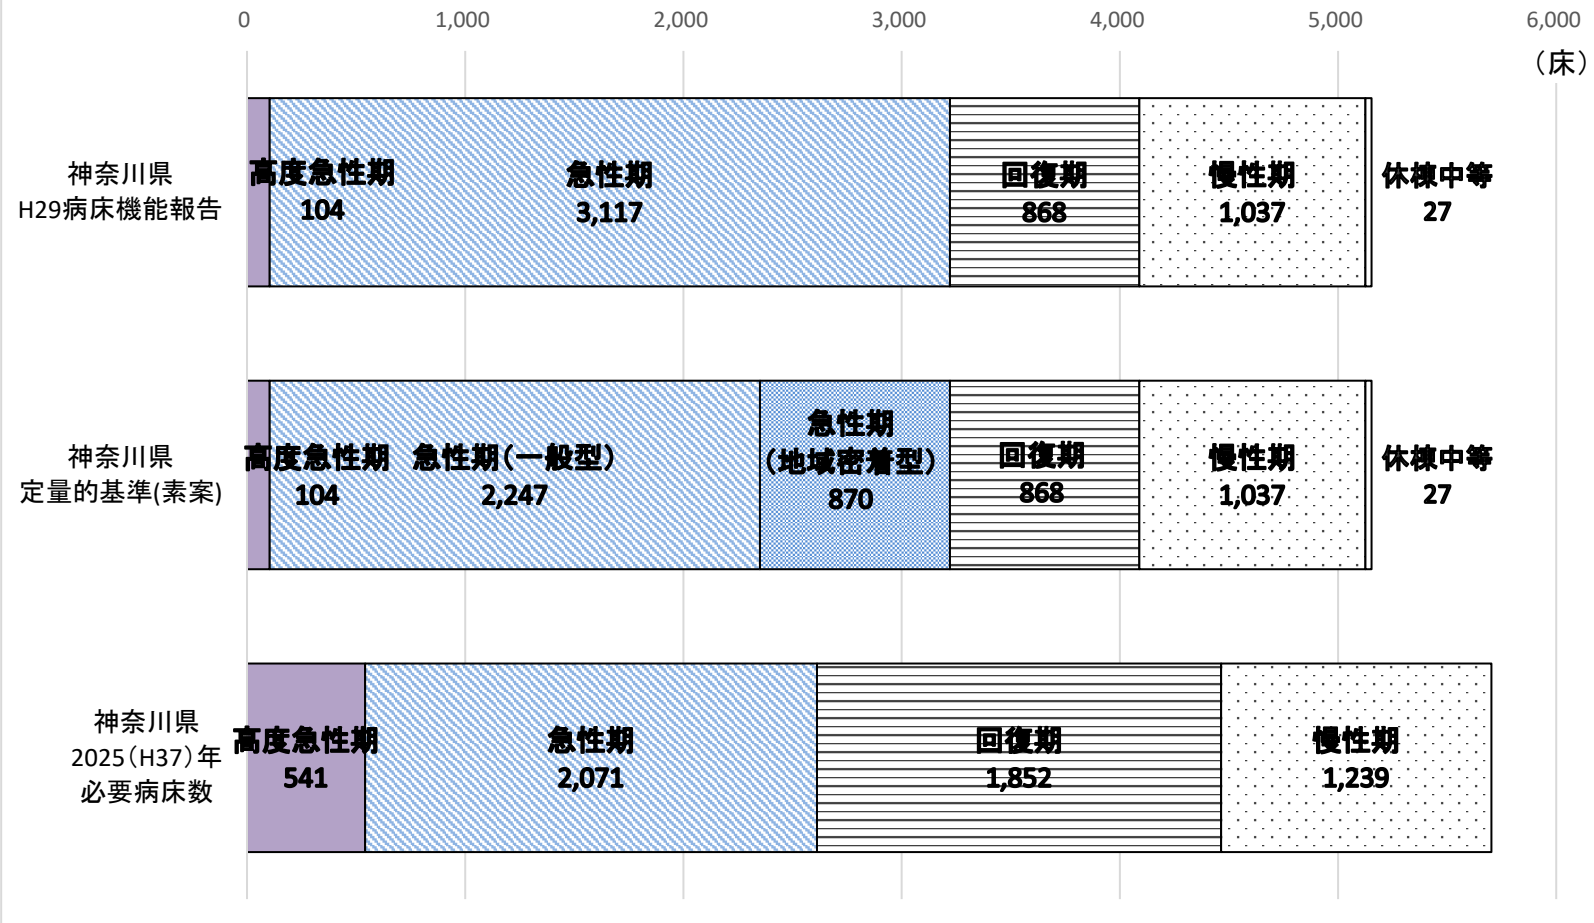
0 1,000 2,000 3,000 4,000 5,000 6,000
（床）

神奈川県
H29病床機能報告

高度急性期
104
急性期
3,117
回復期
868
慢性期
1,037
休棟中等
27

神奈川県
定量的基準(素案)

高度急性期
104
急性期（一般型）
2,247
急性期
（地域密着型）
870
回復期
868
慢性期
1,037
休棟中等
27

神奈川県
2025（H37）年
必要病床数

高度急性期
541
急性期
2,071
回復期
1,852
慢性期
1,239